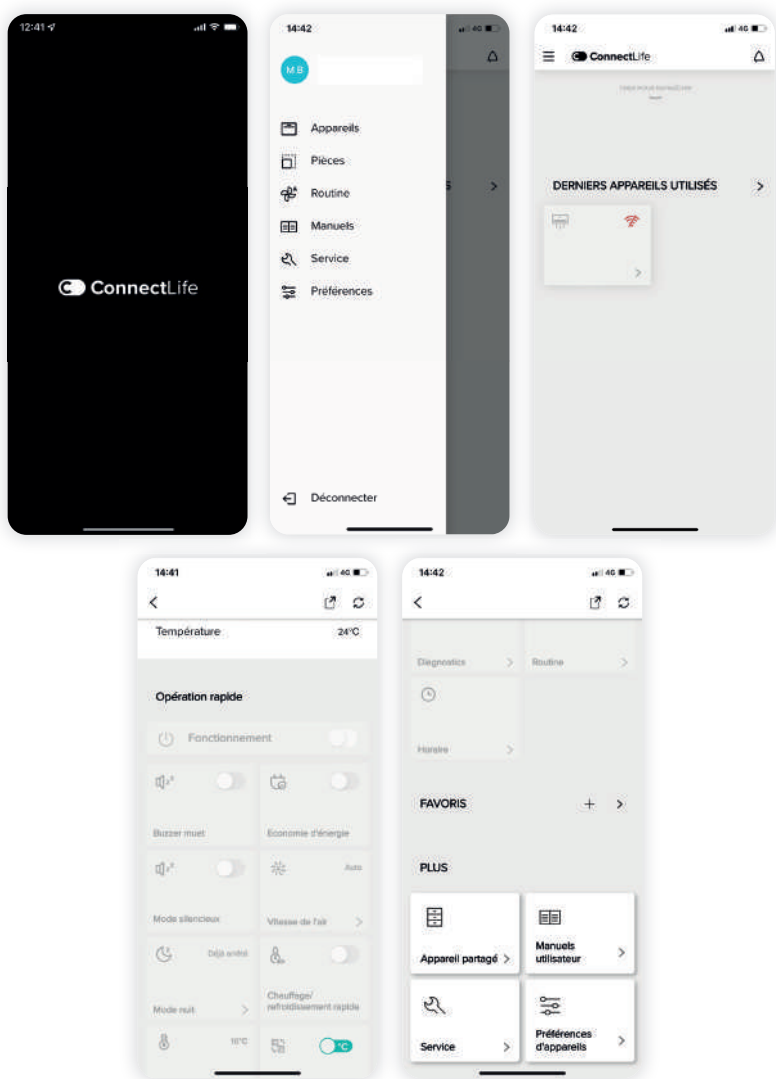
12:41

ConnectLife

14:42

M B

Appareils

Pièces

Routine

Manuels

Service

Préférences

Déconnecter

14:42

ConnectLife

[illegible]

DERNIERS APPAREILS UTILISÉS

14:41

Température 24°C

Opération rapide

Fonctionnement

Buzzer muet

Economie d'énergie

Mode silencieux

Vitesse de l'air

Auto

Mode nuit

Déjà arrêté

Chauffage/ refroidissement rapide

10°C

°C

14:42

Diagnostics

Routine

Horaire

FAVORIS

PLUS

Appareil partagé

Manuels utilisateur

Service

Préférences d'appareils